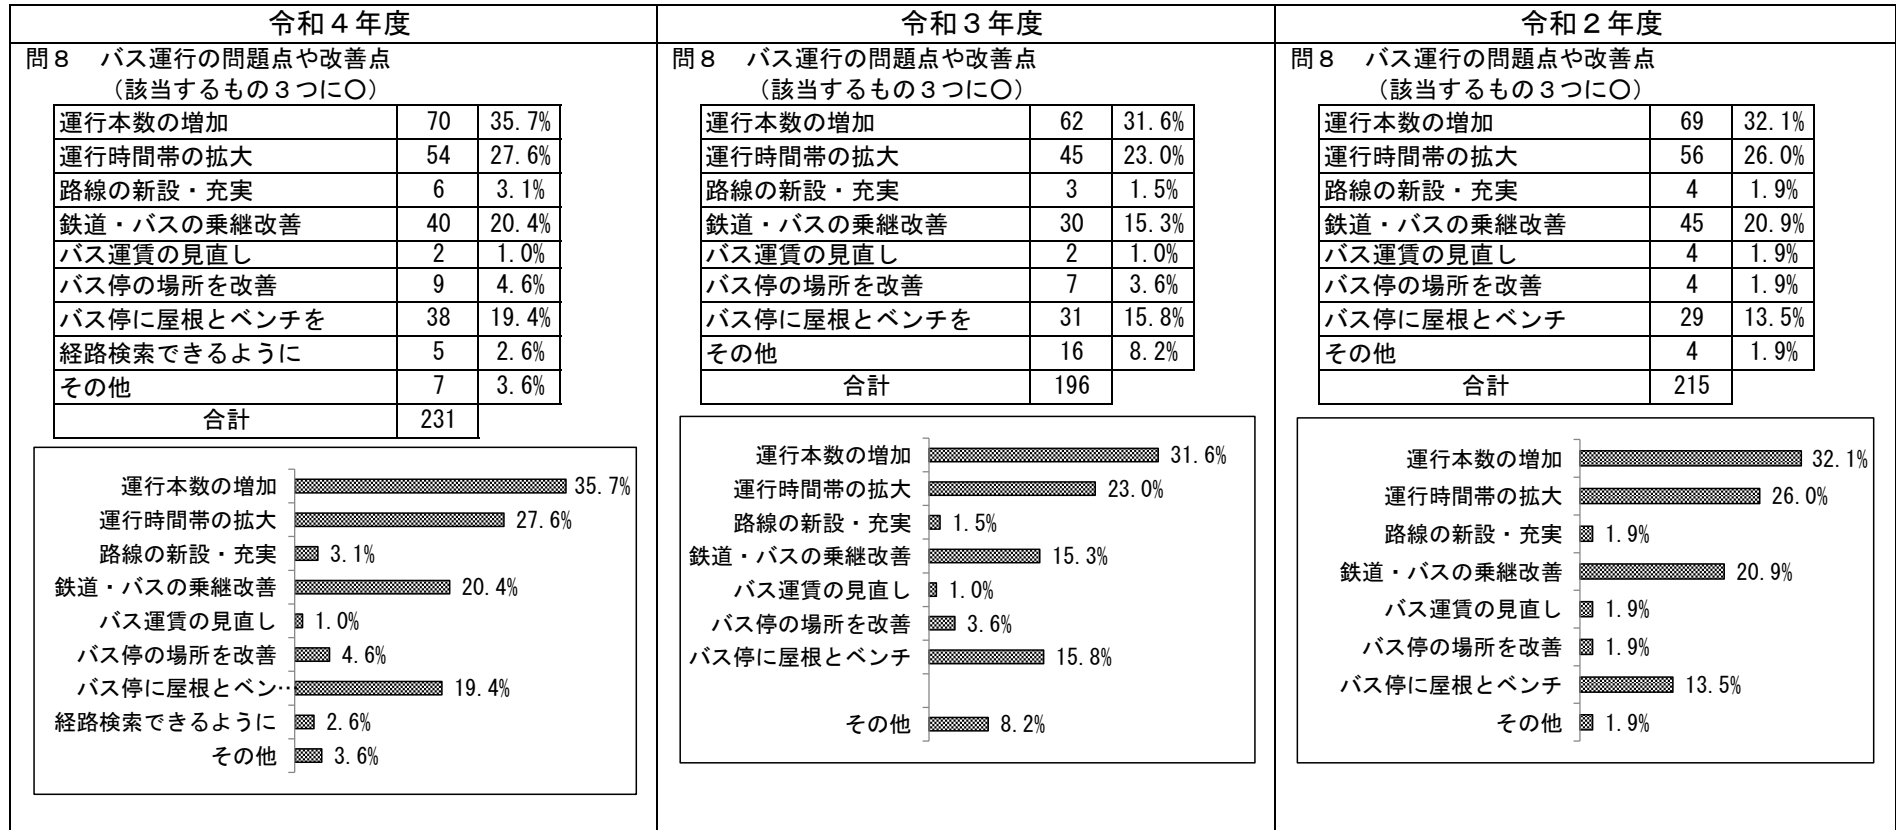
令和４年度

問８　バス運行の問題点や改善点
（該当するもの３つに○）

| 運行本数の増加 | 70 | 35.7% |
|---|---|---|
| 運行時間帯の拡大 | 54 | 27.6% |
| 路線の新設・充実 | 6 | 3.1% |
| 鉄道・バスの乗継改善 | 40 | 20.4% |
| バス運賃の見直し | 2 | 1.0% |
| バス停の場所を改善 | 9 | 4.6% |
| バス停に屋根とベンチを | 38 | 19.4% |
| 経路検索できるように | 5 | 2.6% |
| その他 | 7 | 3.6% |
| 合計 | 231 | |

運行本数の増加 35.7%
運行時間帯の拡大 27.6%
路線の新設・充実 3.1%
鉄道・バスの乗継改善 20.4%
バス運賃の見直し 1.0%
バス停の場所を改善 4.6%
バス停に屋根とベン… 19.4%
経路検索できるように 2.6%
その他 3.6%

令和３年度

問８　バス運行の問題点や改善点
（該当するもの３つに○）

| 運行本数の増加 | 62 | 31.6% |
|---|---|---|
| 運行時間帯の拡大 | 45 | 23.0% |
| 路線の新設・充実 | 3 | 1.5% |
| 鉄道・バスの乗継改善 | 30 | 15.3% |
| バス運賃の見直し | 2 | 1.0% |
| バス停の場所を改善 | 7 | 3.6% |
| バス停に屋根とベンチを | 31 | 15.8% |
| その他 | 16 | 8.2% |
| 合計 | 196 | |

運行本数の増加 31.6%
運行時間帯の拡大 23.0%
路線の新設・充実 1.5%
鉄道・バスの乗継改善 15.3%
バス運賃の見直し 1.0%
バス停の場所を改善 3.6%
バス停に屋根とベンチ 15.8%
その他 8.2%

令和２年度

問８　バス運行の問題点や改善点
（該当するもの３つに○）

| 運行本数の増加 | 69 | 32.1% |
|---|---|---|
| 運行時間帯の拡大 | 56 | 26.0% |
| 路線の新設・充実 | 4 | 1.9% |
| 鉄道・バスの乗継改善 | 45 | 20.9% |
| バス運賃の見直し | 4 | 1.9% |
| バス停の場所を改善 | 4 | 1.9% |
| バス停に屋根とベンチ | 29 | 13.5% |
| その他 | 4 | 1.9% |
| 合計 | 215 | |

運行本数の増加 32.1%
運行時間帯の拡大 26.0%
路線の新設・充実 1.9%
鉄道・バスの乗継改善 20.9%
バス運賃の見直し 1.9%
バス停の場所を改善 1.9%
バス停に屋根とベンチ 13.5%
その他 1.9%